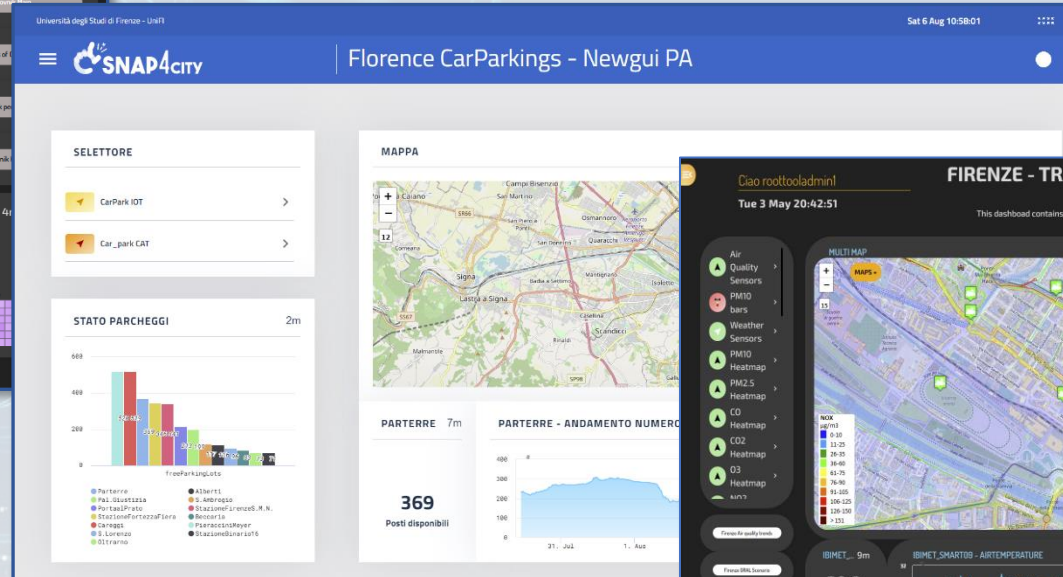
Università degli Studi di Firenze - UniFI

Sat 6 Aug 10:58:01

SNAP4CITY

Florence CarParkings - Newgui PA

SELETTORE

CarPark IOT

Car_park CAT

STATO PARCHEGGI

2m

600

400

200

0

freeParkingLots

Parterre
Pal.Giustizia
PortaalPrato
StazioneFortezzaFiera
Careggi
S.Lorenzo
Oltrarno
Alberti
S.Ambrogio
StazioneFirenzeS.M.N.
Beccaria
PieracciniMeyer
StazioneBinario16

MAPPA

Campi Bisenzio
San Mauro
Osmannoro
Quaracchi
Signa
Lastra a Signa
Badia a Settimo
Scandicci
Malmantile

12

PARTERRE 7m

369

Posti disponibili

PARTERRE - ANDAMENTO NUMERO

400
300
200
100
0

31. Jul
1. Aug

Ciao roottooladmin1

Tue 3 May 20:42:51

FIRENZE - TR

This dashboard contains

Air Quality Sensors

PM10 bars

Weather Sensors

PM10 Heatmap

PM2.5 Heatmap

CO Heatmap

CO2 Heatmap

O3 Heatmap

MULTI MAP

MAPS

15

NOX
ug/m3
0-10
11-25
26-35
36-60
61-75
76-90
91-105
106-125
126-150
> 151

IBIMET_ 9m

IBIMET_SMART09 - AIRTEMPERATURE